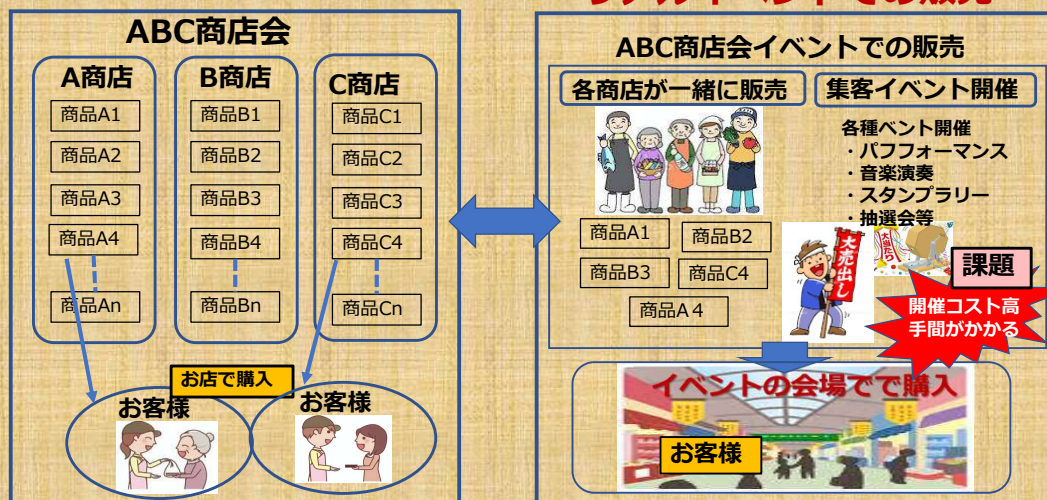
ABC商店会

A商店
商品A1
商品A2
商品A3
商品A4
商品An

B商店
商品B1
商品B2
商品B3
商品B4
商品Bn

C商店
商品C1
商品C2
商品C3
商品C4
商品Cn

お店で購入
お客様
お客様

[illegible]

ABC商店会イベントでの販売
各商店が一緒に販売
集客イベント開催

各種ベント開催
・パフフォーマンス
・音楽演奏
・スタンプラリー
・抽選会等

商品A1
商品B2
商品B3
商品C4
商品A４

大売出し
大当たり

課題
開催コスト高
手間がかかる

イベントの会場でで購入
お客様